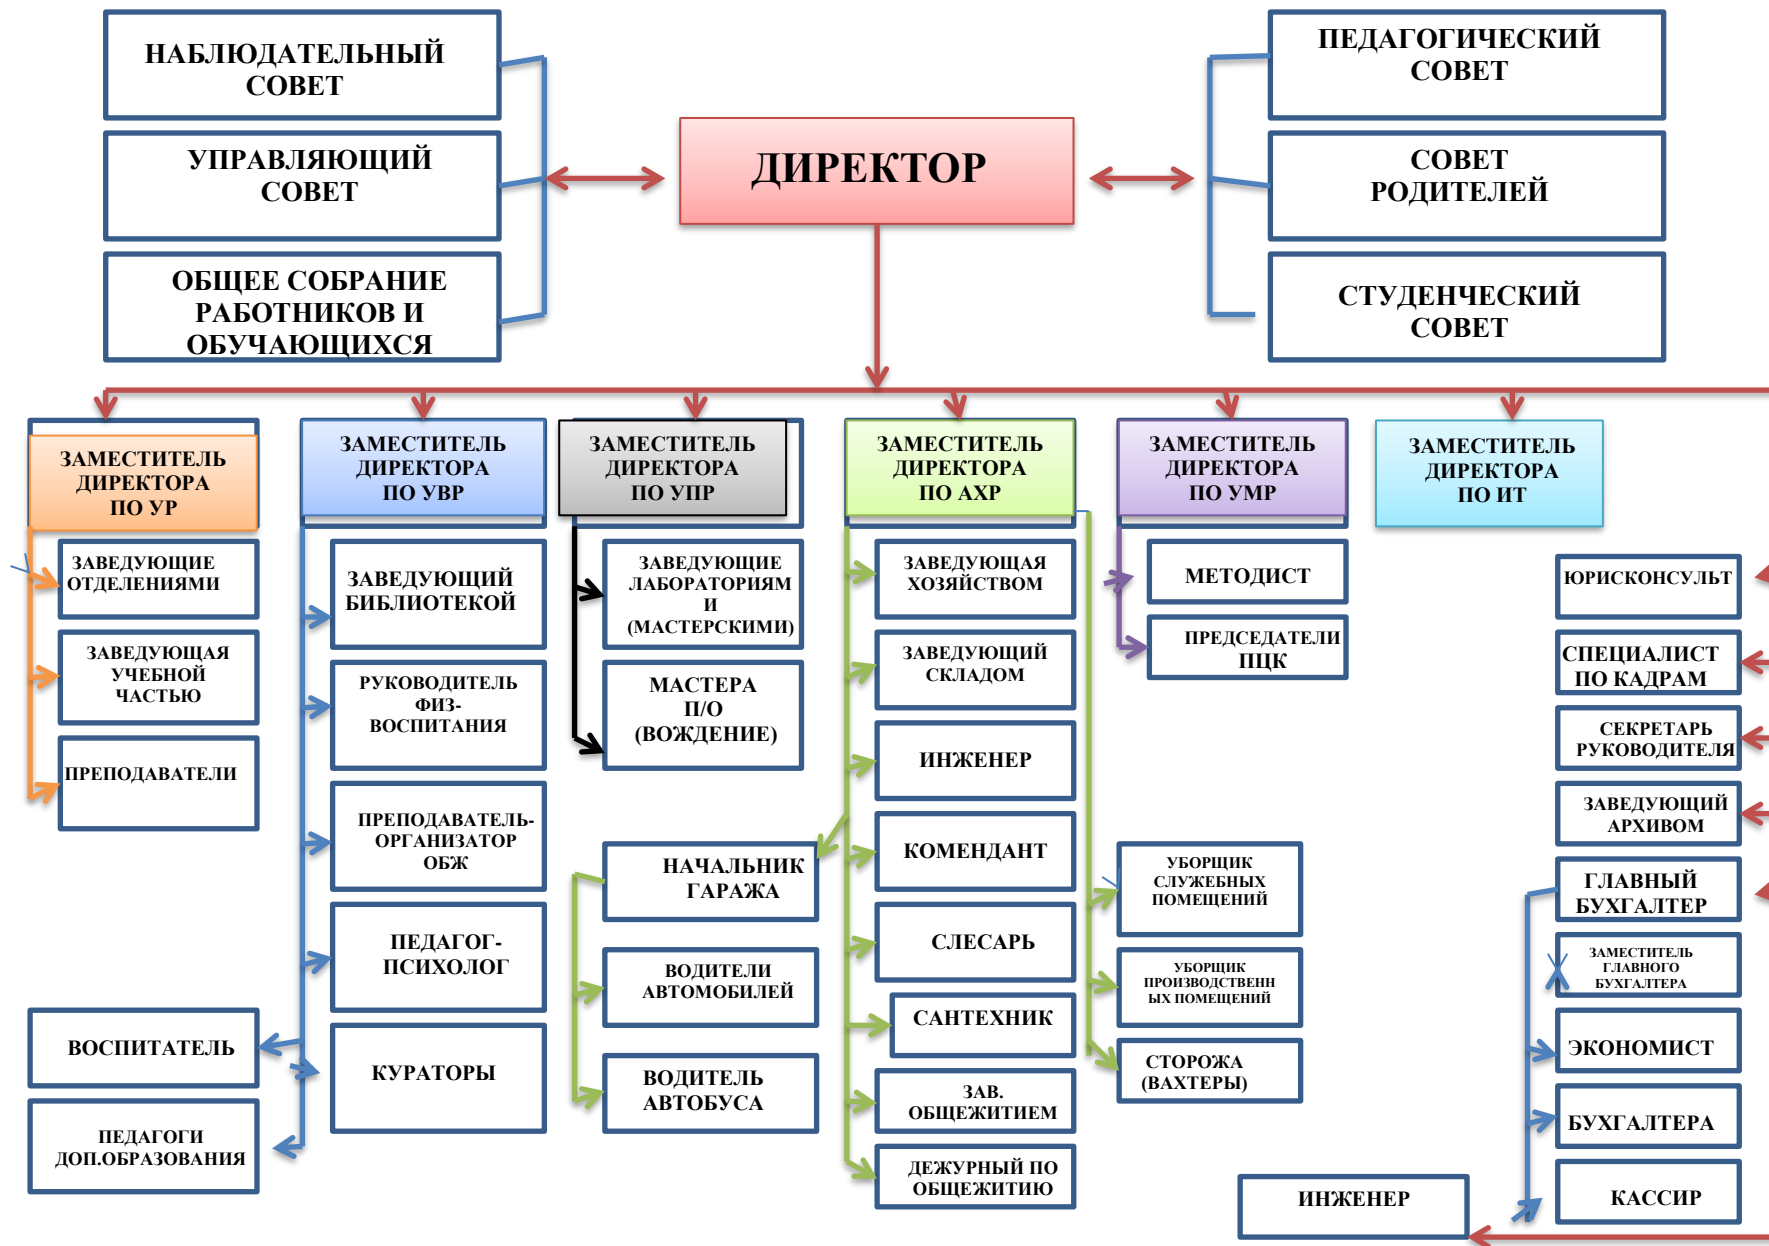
НАБЛЮДАТЕЛЬНЫЙ СОВЕТ

УПРАВЛЯЮЩИЙ СОВЕТ

ОБЩЕЕ СОБРАНИЕ РАБОТНИКОВ И ОБУЧАЮЩИХСЯ

ДИРЕКТОР

ПЕДАГОГИЧЕСКИЙ СОВЕТ

СОВЕТ РОДИТЕЛЕЙ

СТУДЕНЧЕСКИЙ СОВЕТ

ЗАМЕСТИТЕЛЬ ДИРЕКТОРА ПО УР

ЗАВЕДУЮЩИЕ ОТДЕЛЕНИЯМИ

ЗАВЕДУЮЩАЯ УЧЕБНОЙ ЧАСТЬЮ

ПРЕПОДАВАТЕЛИ

ВОСПИТАТЕЛЬ

ПЕДАГОГИ ДОП.ОБРАЗОВАНИЯ

ЗАМЕСТИТЕЛЬ ДИРЕКТОРА ПО УВР

ЗАВЕДУЮЩИЙ БИБЛИОТЕКОЙ

РУКОВОДИТЕЛЬ ФИЗ-ВОСПИТАНИЯ

ПРЕПОДАВАТЕЛЬ-ОРГАНИЗАТОР ОБЖ

ПЕДАГОГ-ПСИХОЛОГ

КУРАТОРЫ

ЗАМЕСТИТЕЛЬ ДИРЕКТОРА ПО УПР

ЗАВЕДУЮЩИЕ ЛАБОРАТОРИЯМ И (МАСТЕРСКИМИ)

МАСТЕРА П/О (ВОЖДЕНИЕ)

НАЧАЛЬНИК ГАРАЖА

ВОДИТЕЛИ АВТОМОБИЛЕЙ

ВОДИТЕЛЬ АВТОБУСА

ЗАМЕСТИТЕЛЬ ДИРЕКТОРА ПО АХР

ЗАВЕДУЮЩАЯ ХОЗЯЙСТВОМ

ЗАВЕДУЮЩИЙ СКЛАДОМ

ИНЖЕНЕР

КОМЕНДАНТ

СЛЕСАРЬ

САНТЕХНИК

ЗАВ. ОБЩЕЖИТИЕМ

ДЕЖУРНЫЙ ПО ОБЩЕЖИТИЮ

УБОРЩИК СЛУЖЕБНЫХ ПОМЕЩЕНИЙ

УБОРЩИК ПРОИЗВОДСТВЕННЫХ ПОМЕЩЕНИЙ

СТОРОЖА (ВАХТЕРЫ)

ЗАМЕСТИТЕЛЬ ДИРЕКТОРА ПО УМР

МЕТОДИСТ

ПРЕДСЕДАТЕЛИ ПЦК

ЗАМЕСТИТЕЛЬ ДИРЕКТОРА ПО ИТ

ЮРИСКОНСУЛЬТ

СПЕЦИАЛИСТ ПО КАДРАМ

СЕКРЕТАРЬ РУКОВОДИТЕЛЯ

ЗАВЕДУЮЩИЙ АРХИВОМ

ГЛАВНЫЙ БУХГАЛТЕР

ЗАМЕСТИТЕЛЬ ГЛАВНОГО БУХГАЛТЕРА

ЭКОНОМИСТ

БУХГАЛТЕРА

КАССИР

ИНЖЕНЕР